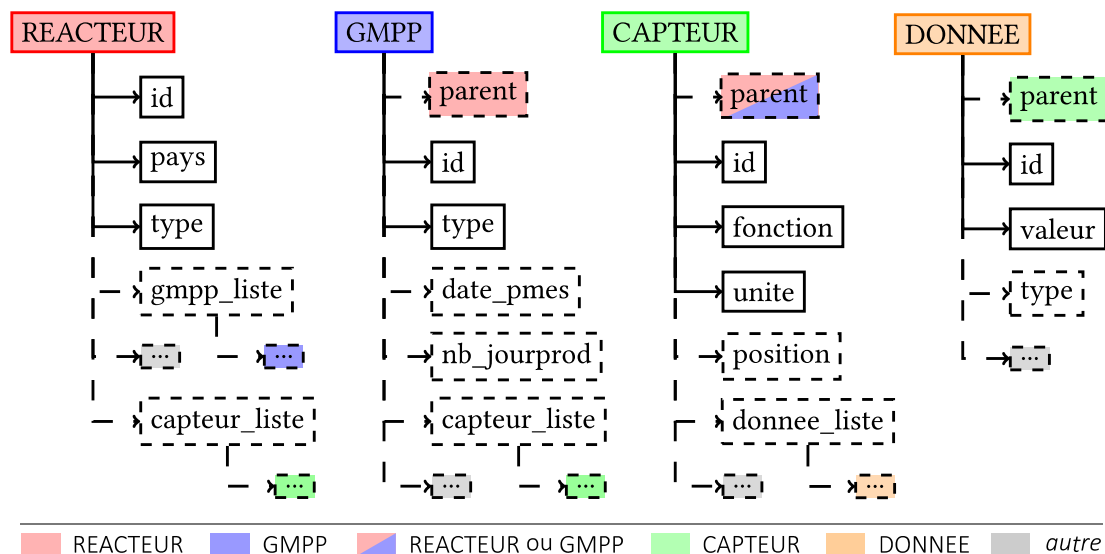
REACTEUR

id

pays

type

gmpp_liste

...

...

capteur_liste

...

GMPP

parent

id

type

date_pmes

nb_jourprod

capteur_liste

...

...

CAPTEUR

parent

id

fonction

unite

position

donnee_liste

...

...

DONNEE

parent

id

valeur

type

...

REACTEUR GMPP REACTEUR ou GMPP CAPTEUR DONNEE *autre*